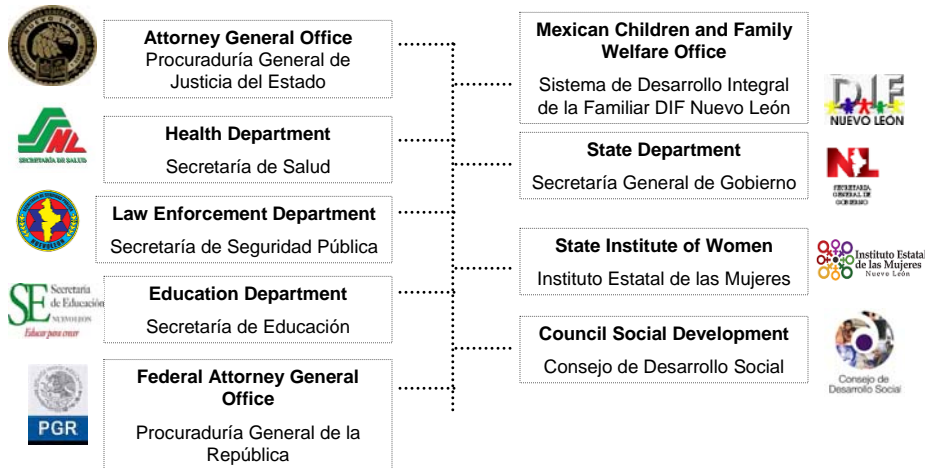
Attorney General Office
Procuraduría General de Justicia del Estado

Health Department
Secretaría de Salud

Law Enforcement Department
Secretaría de Seguridad Pública

Education Department
Secretaría de Educación

Federal Attorney General Office
Procuraduría General de la República

Mexican Children and Family Welfare Office
Sistema de Desarrollo Integral de la Familiar DIF Nuevo León

State Department
Secretaría General de Gobierno

State Institute of Women
Instituto Estatal de las Mujeres

Council Social Development
Consejo de Desarrollo Social

NUEVO LEÓN

SECRETARÍA DE SALUD

Secretaría de Educación
NUEVO LEÓN
Educar para crecer

PGR

DIF
NUEVO LEÓN

NL
SECRETARÍA GENERAL DE GOBIERNO

Instituto Estatal de las Mujeres
Nuevo León

Consejo de Desarrollo Social